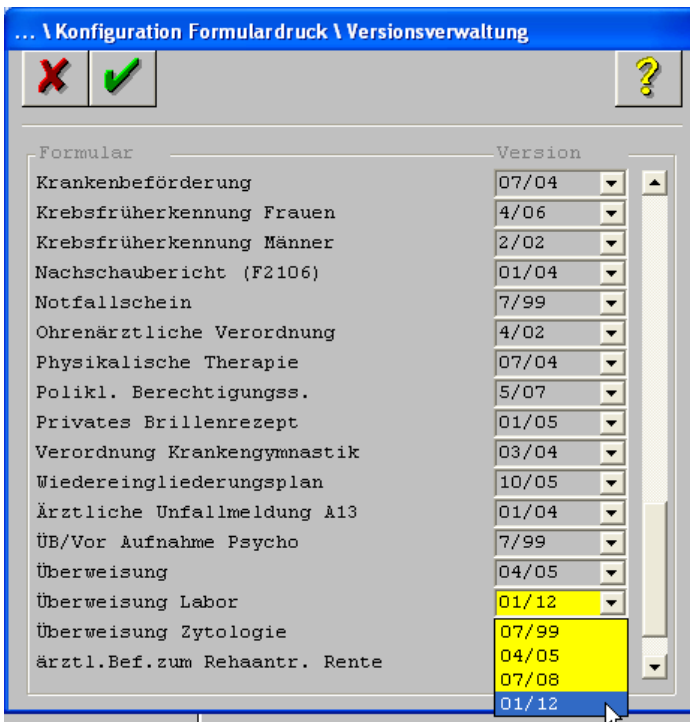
... \ Konfiguration Formulardruck \ Versionsverwaltung

Formular Version

| Formular | Version |
|---|---|
| Krankenbeförderung | 07/04 |
| Krebsfrüherkennung Frauen | 4/06 |
| Krebsfrüherkennung Männer | 2/02 |
| Nachschaubericht (F2106) | 01/04 |
| Notfallschein | 7/99 |
| Ohrenärztliche Verordnung | 4/02 |
| Physikalische Therapie | 07/04 |
| Polikl. Berechtigungss. | 5/07 |
| Privates Brillenrezept | 01/05 |
| Verordnung Krankengymnastik | 03/04 |
| Wiedereingliederungsplan | 10/05 |
| Ärztliche Unfallmeldung A13 | 01/04 |
| ÜB/Vor Aufnahme Psycho | 7/99 |
| Überweisung | 04/05 |
| Überweisung Labor | 01/12 |
| Überweisung Zytologie | 07/99 |
| ärztl.Bef.zum Rehaantr. Rente | 04/05 |
| | 07/08 |
| | 01/12 |